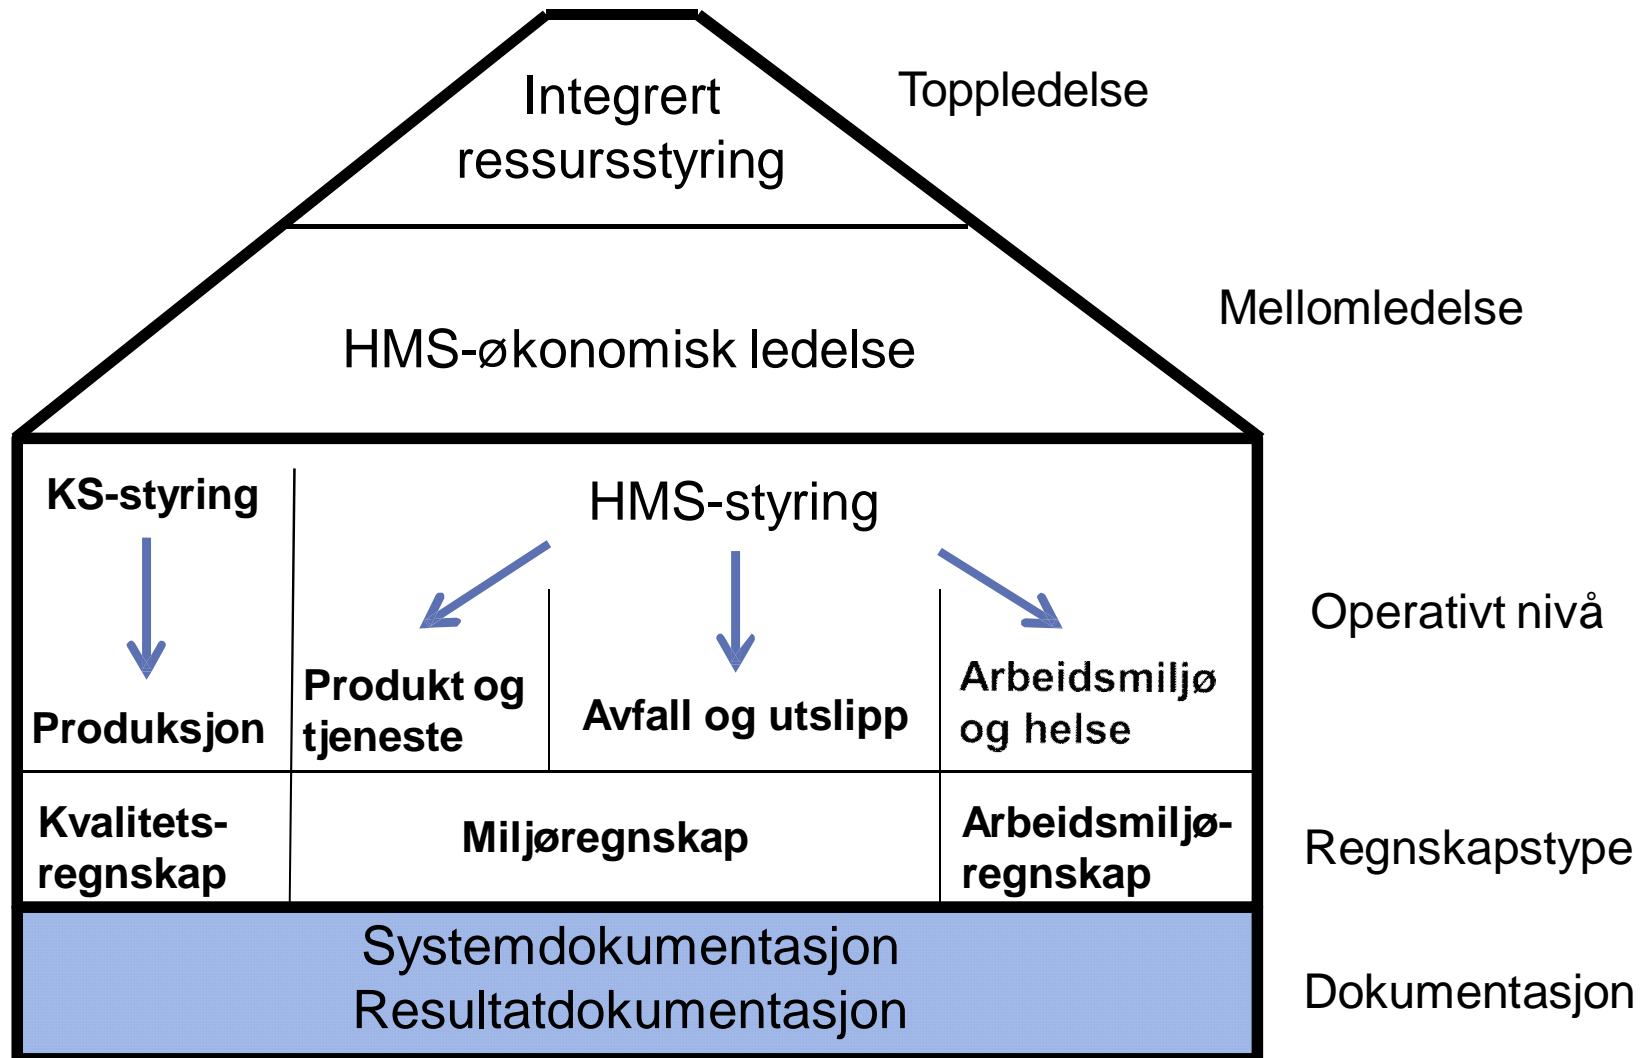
Integrert ressursstyring

Toppledelse

HMS-økonomisk ledelse

Mellomledelse

KS-styring

HMS-styring

Operativt nivå

Produksjon

Produkt og tjeneste

Avfall og utslipp

Arbeidsmiljø og helse

Kvalitets-regnskap

Miljøregnskap

Arbeidsmiljø-regnskap

Regnskapstype

Systemdokumentasjon
Resultatdokumentasjon

Dokumentasjon